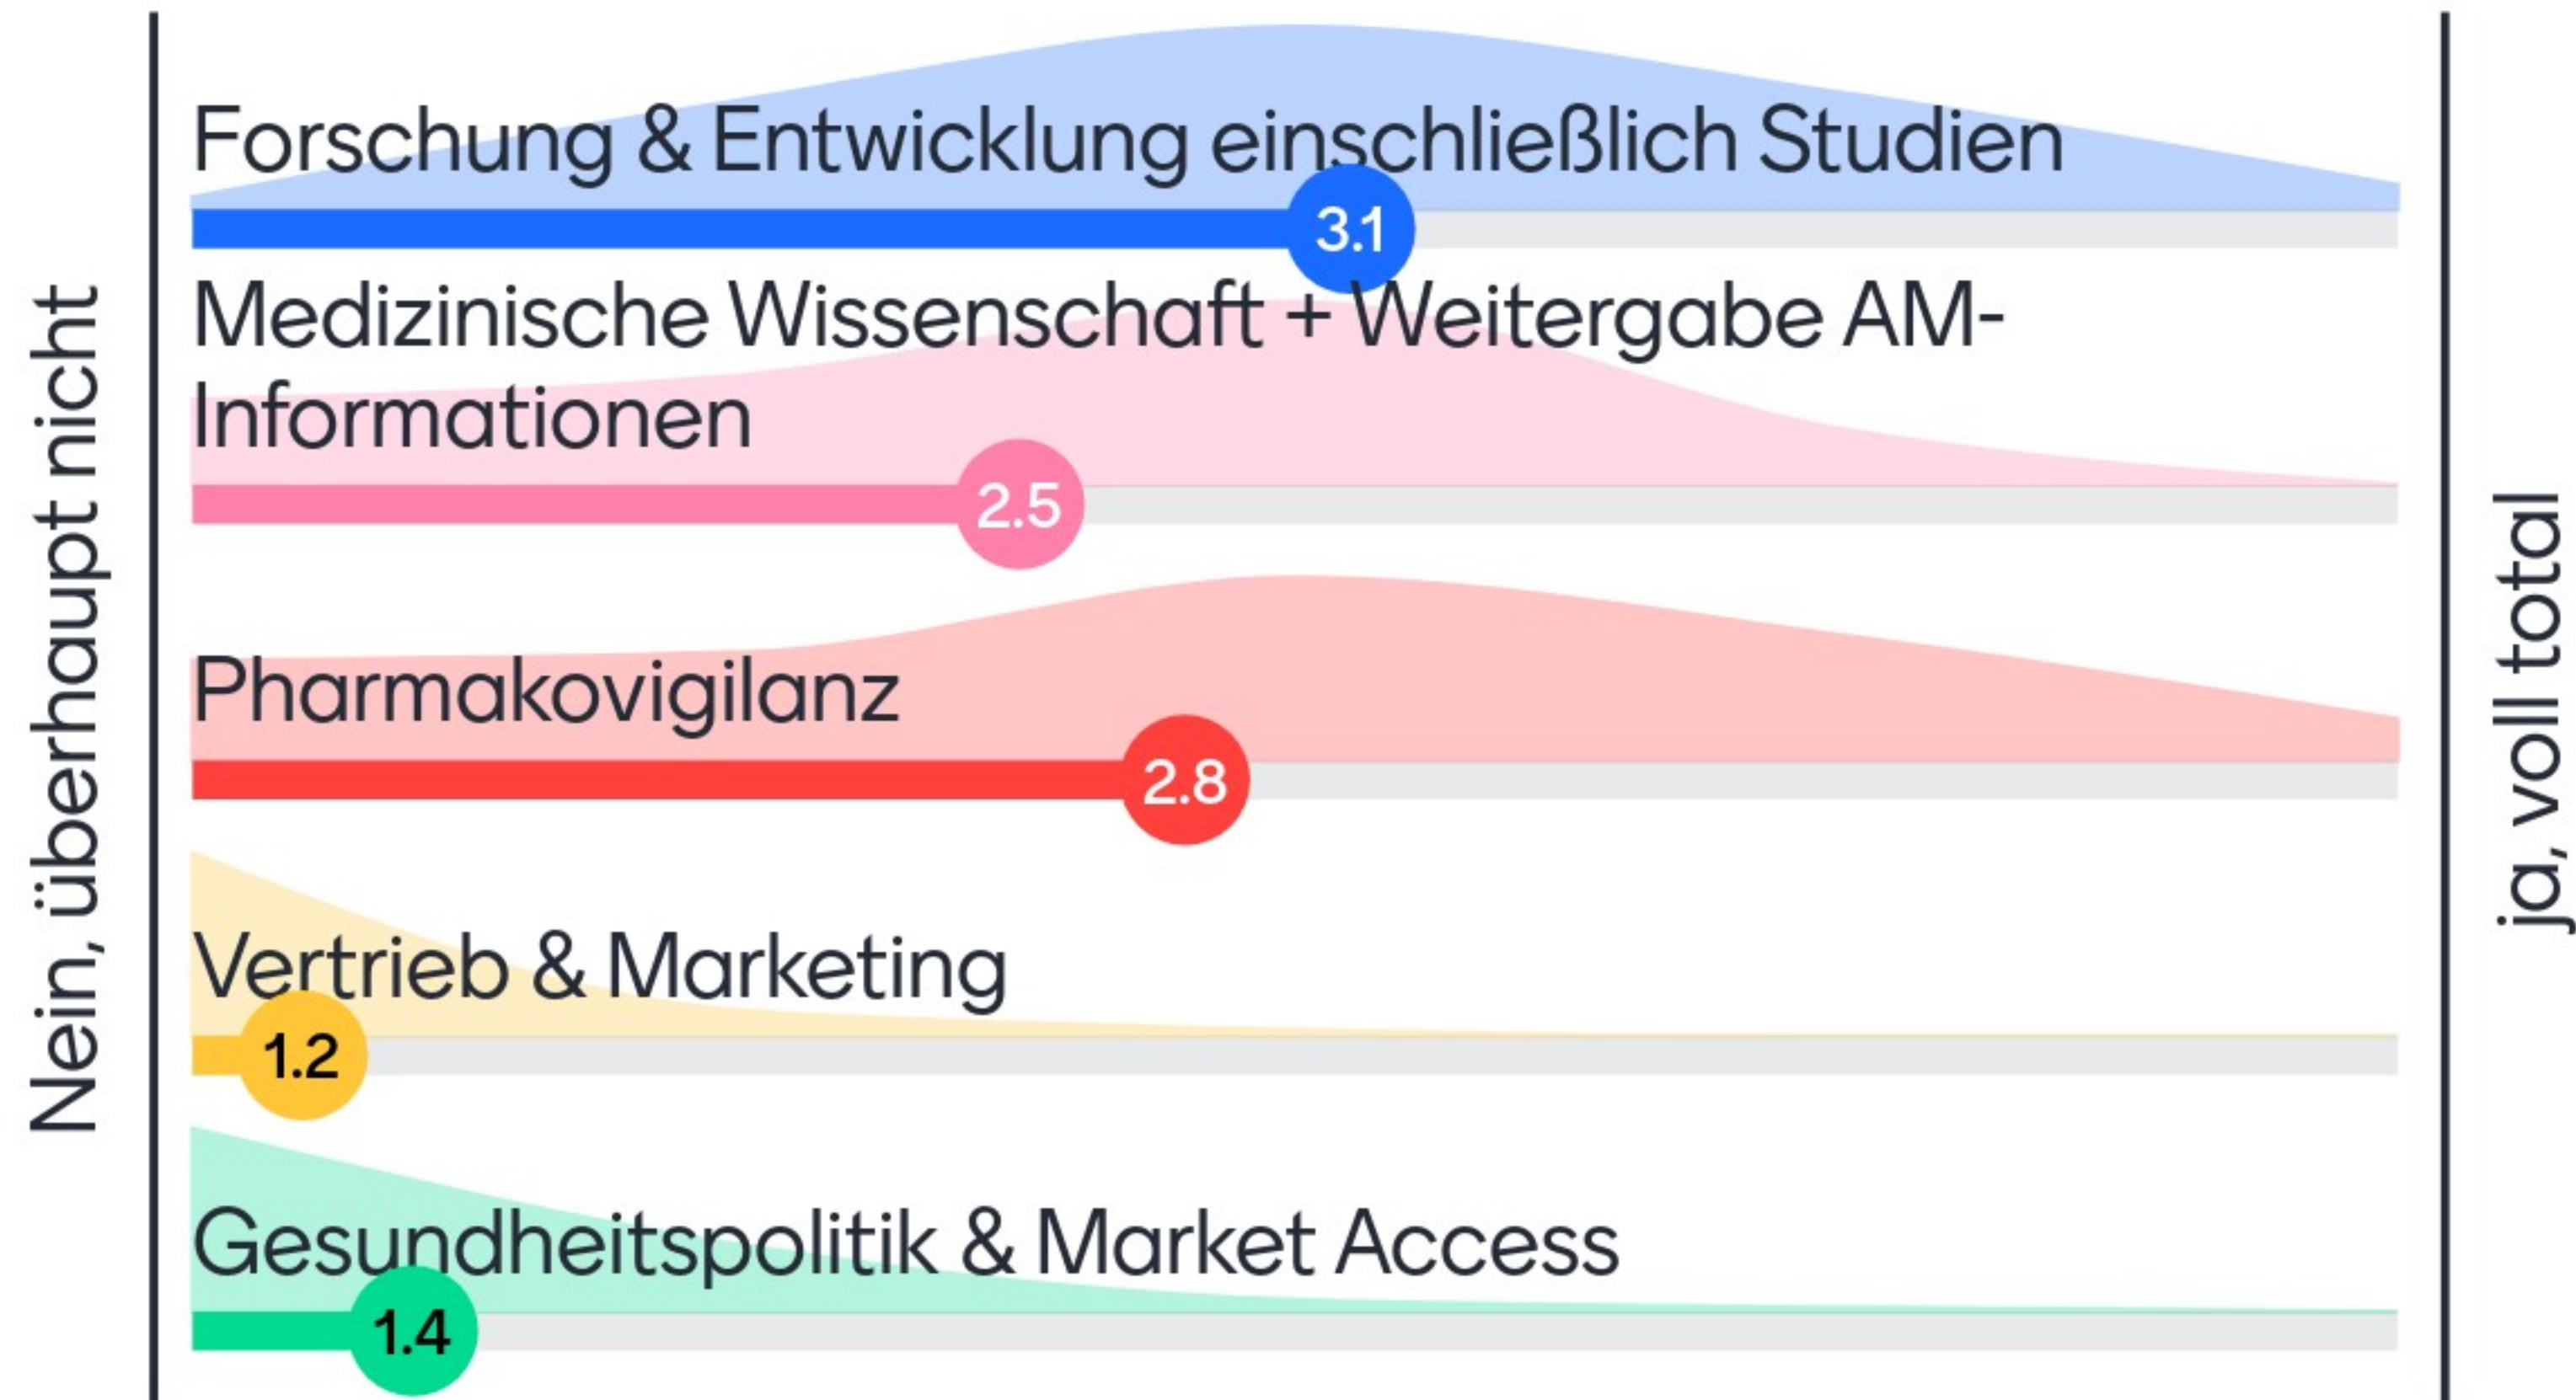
Nein, überhaupt nicht

Forschung & Entwicklung einschließlich Studien
3.1

Medizinische Wissenschaft + Weitergabe AM-Informationen
2.5

Pharmakovigilanz
2.8

Vertrieb & Marketing
1.2

Gesundheitspolitik & Market Access
1.4

ja, voll total